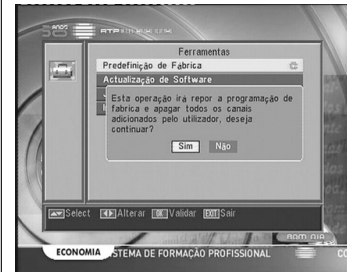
Ferramentas
Predefinição de Fábrica
Actualização de Software
Esta operação irá repor a programação de fabrica e apagar todos os canais adicionados pelo utilizador, deseja continuar?
Sim
Não
Select
Alterar
OK Validar
EXIT Sair
ECONOMIA
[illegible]STEMA DE FORMAÇÃO PROFISSIONAL